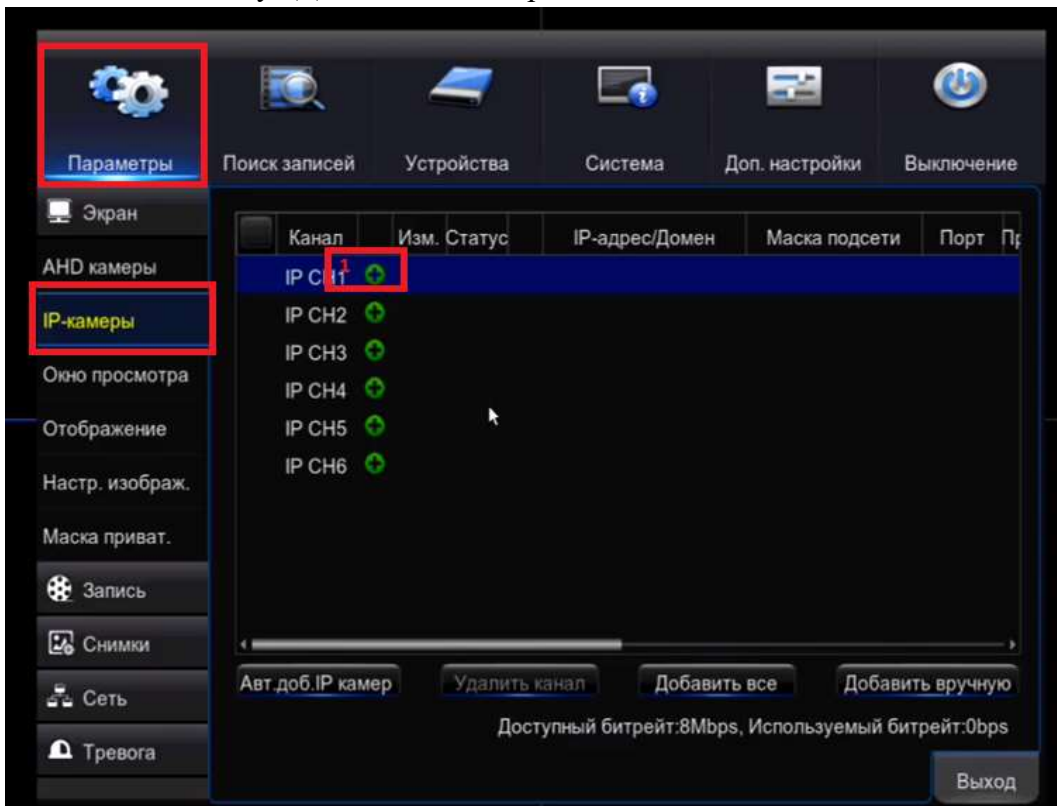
Параметры
Поиск записей
Устройства
Система
Доп. настройки
Выключение

Экран
AHD камеры
IP-камеры
Окно просмотра
Отображение
Настр. изображ.
Маска приват.
Запись
Снимки
Сеть
Тревога

| Канал | Изм. | Статус | IP-адрес/Домен | Маска подсети | Порт | П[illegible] |
|---|---|---|---|---|---|---|
| IP CH1 | | | | | | |
| IP CH2 | | | | | | |
| IP CH3 | | | | | | |
| IP CH4 | | | | | | |
| IP CH5 | | | | | | |
| IP CH6 | | | | | | |

1

Авт.доб.IP камер
Удалить канал
Добавить все
Добавить вручную

Доступный битрейт:8Mbps, Используемый битрейт:0bps

Выход